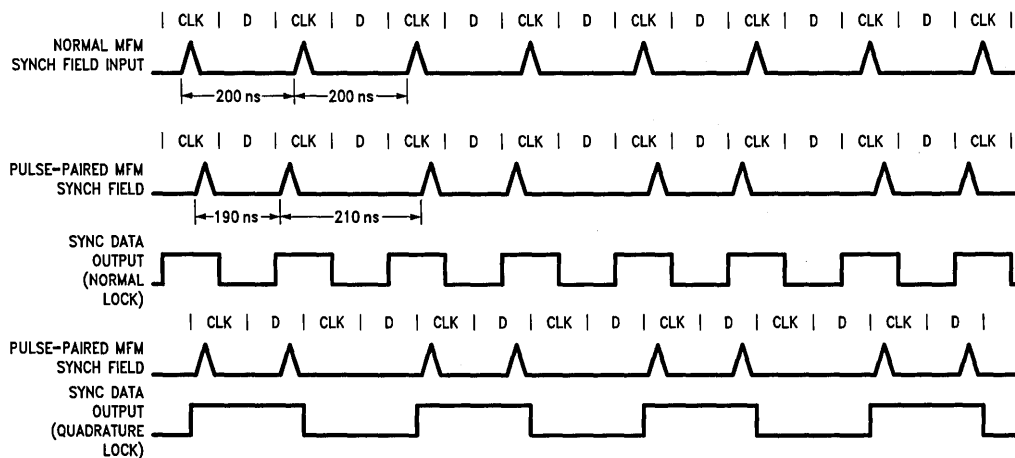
| CLK | D | CLK | D | CLK | D | CLK | D | CLK | D | CLK | D | CLK | D | CLK |

NORMAL MFM SYNCH FIELD INPUT

200 ns 200 ns

| CLK | D | CLK | D | CLK | D | CLK | D | CLK | D | CLK | D | CLK | D | CLK |

PULSE-PAIRED MFM SYNCH FIELD

190 ns 210 ns

SYNC DATA OUTPUT (NORMAL LOCK)

| CLK | D | CLK | D | CLK | D | CLK | D | CLK | D | CLK | D | CLK | D |

PULSE-PAIRED MFM SYNCH FIELD

SYNC DATA OUTPUT (QUADRATURE LOCK)